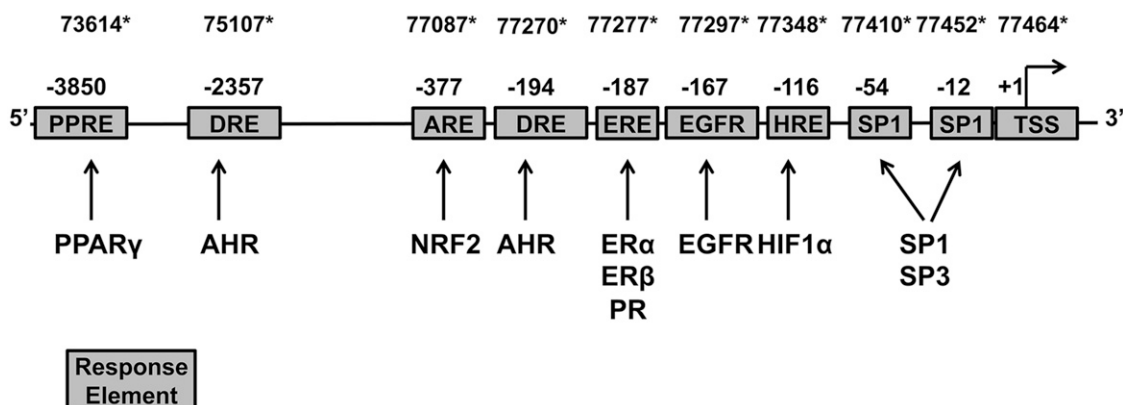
73614* 75107* 77087* 77270* 77277* 77297* 77348* 77410* 77452* 77464*

-3850 -2357 -377 -194 -187 -167 -116 -54 -12 +1

5' PPRE DRE ARE DRE ERE EGFR HRE SP1 SP1 TSS 3'

PPARγ AHR NRF2 AHR ERα ERβ PR EGFR HIF1α SP1 SP3

Response Element